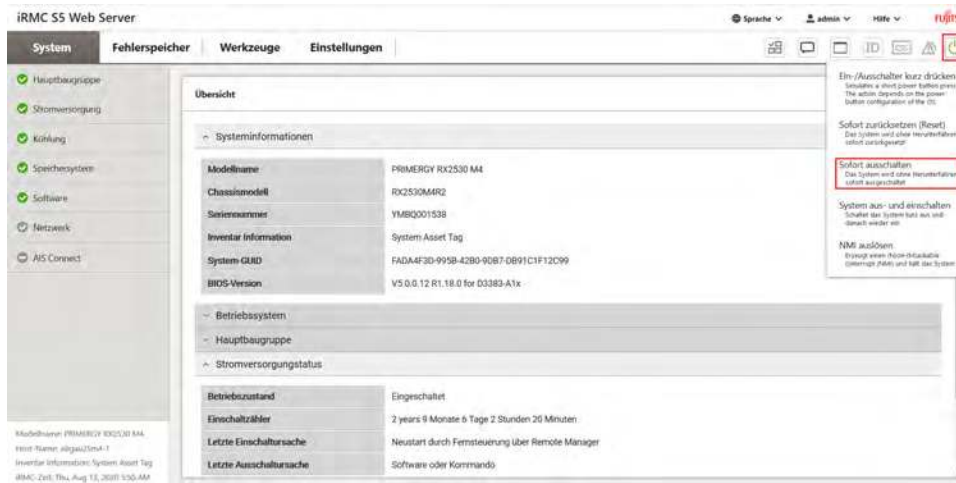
iRMC S5 Web Server

Sprache ∨ admin ∨ Hilfe ∨ FUJITSU

System Fehlerspeicher Werkzeuge Einstellungen

Hauptbaugruppe
Stromversorgung
Kühlung
Speichersystem
Software
Netzwerk
AIS Connect

Übersicht

Systeminformationen

| Modellname | PRIMERGY RX2530 M4 |
|---|---|
| Chassismodell | RX2530M4R2 |
| Seriennummer | YMBQ001538 |
| Inventar Information | System Asset Tag |
| System-GUID | FADA4F30-995B-42B0-90B7-DB91C1F12C99 |
| BIOS-Version | V5.0.0.12 R1.18.0 for D3383-A1x |

Betriebssystem
Hauptbaugruppe
Stromversorgungstatus

| Betriebszustand | Eingeschaltet |
|---|---|
| Einschaltzähler | 2 years 9 Monate 6 Tage 2 Stunden 20 Minuten |
| Letzte Einschaltursache | Neustart durch Fernsteuerung über Remote Manager |
| Letzte Ausschaltursache | Software oder Kommando |

Ein-/Ausschalter kurz drücken
Simulates a short power button press. The action depends on the power button configuration of the OS.

Sofort zurücksetzen (Reset)
Das System wird ohne Herunterfahren sofort zurückgesetzt

Sofort ausschalten
Das System wird ohne Herunterfahren sofort ausgeschaltet

System aus- und einschalten
Schaltet das System kurz aus und danach wieder ein

NMI auslösen
Erzeugt einen nicht-maskierbaren Interrupt (NMI) und hält das System

Modellname: PRIMERGY RX2530 M4
Host-Name: allgau25m4-1
Inventar Information: System Asset Tag
iRMC-Zeit: Thu, Aug 13, 2020 5:50 AM